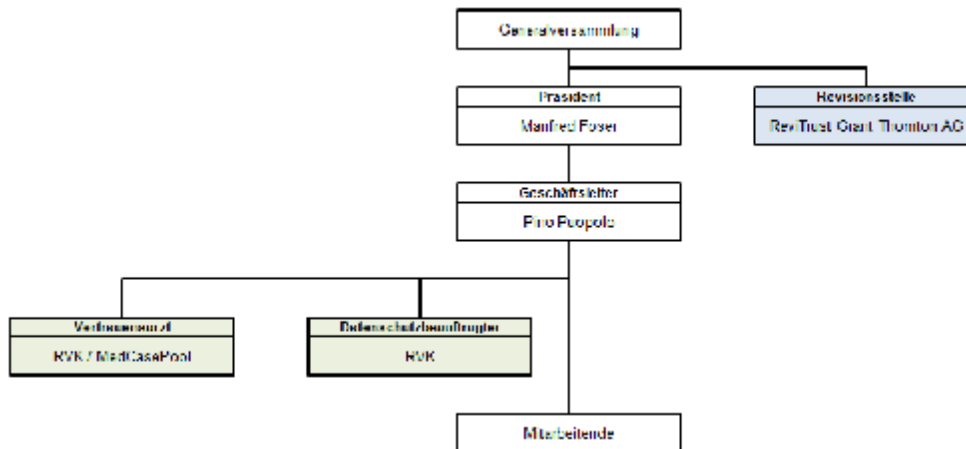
Generalversammlung

Präsident

Manfred Foser

Revisionsstelle

ReviTrust Grant Thornton AG

Geschäftsleiter

Pino Peopolo

Vertrauensarzt

RVK / MedCasePool

Datenschutzbeauftragter

RVK

Mitarbeitende